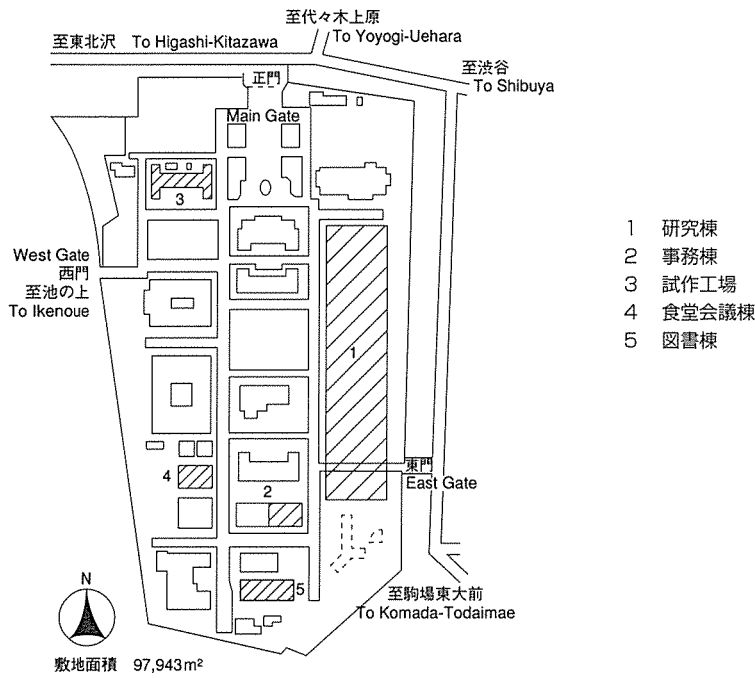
至代々木上原
To Yoyogi-Uehara

至東北沢 To Higashi-Kitazawa

至渋谷
To Shibuya

正門
Main Gate

3

West Gate
西門
至池の上
To Ikenoue

1

4

2

東門
East Gate

5

至駒場東大前
To Komada-Todaimae

N

敷地面積 97,943m²

1 研究棟
2 事務棟
3 試作工場
4 食堂会議棟
5 図書棟